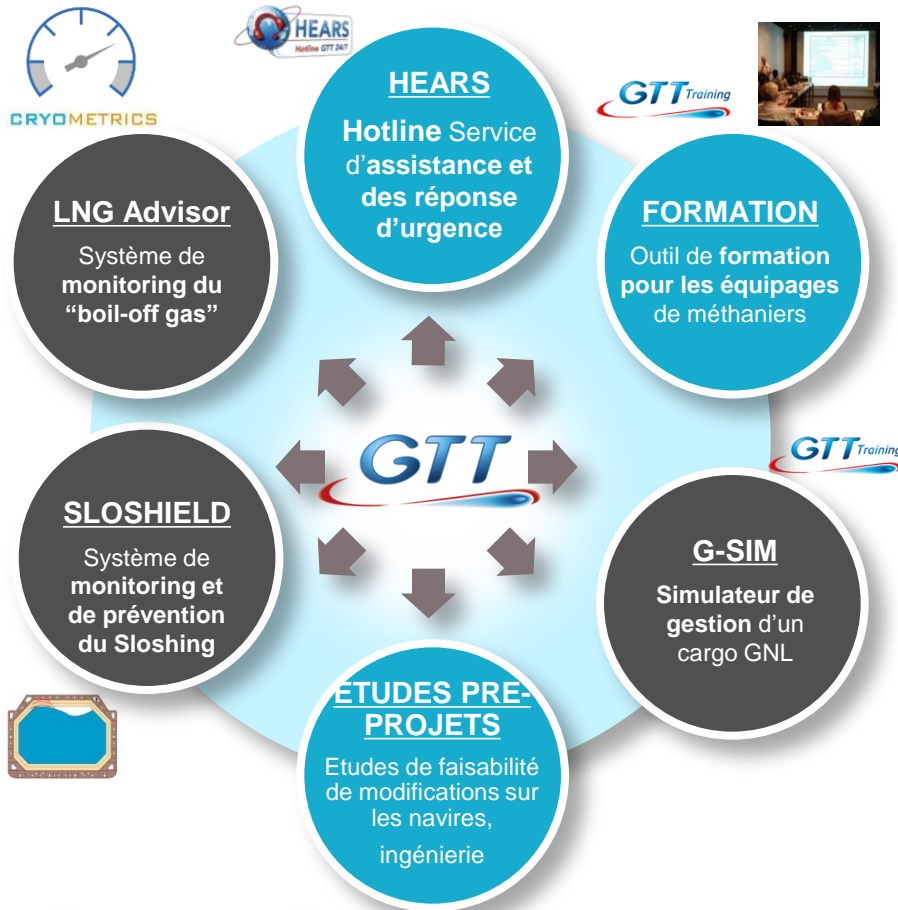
CRYOMETRICS

HEARS
Hotline GTT 24/7

HEARS
Hotline Service d'assistance et des réponse d'urgence

GTT Training

FORMATION
Outil de formation pour les équipages de méthaniers

LNG Advisor
Système de monitoring du "boil-off gas"

GTT

GTT Training

SLOSHIELD
Système de monitoring et de prévention du Sloshing

G-SIM
Simulateur de gestion d'un cargo GNL

ETUDES PRE-PROJETS
Etudes de faisabilité de modifications sur les navires,
ingénierie